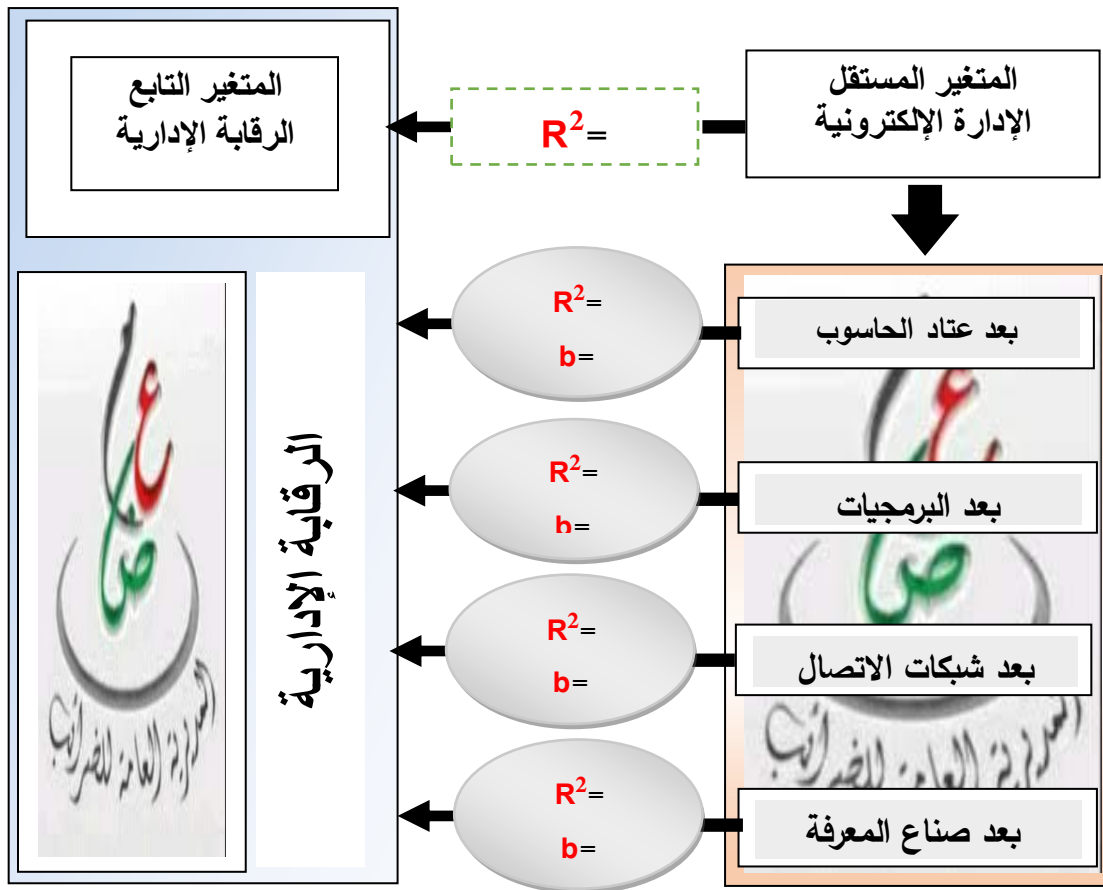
المتغير المستقل
الإدارة الإلكترونية

$R^2$=

المتغير التابع
الرقابة الإدارية

بعد عتاد الحاسوب

$R^2$=
b=

بعد البرمجيات

$R^2$=
b=

بعد شبكات الاتصال

$R^2$=
b=

بعد صناع المعرفة

$R^2$=
b=

الرقابة الإدارية

المديرية العامة للضرائب

المديرية العامة للضرائب